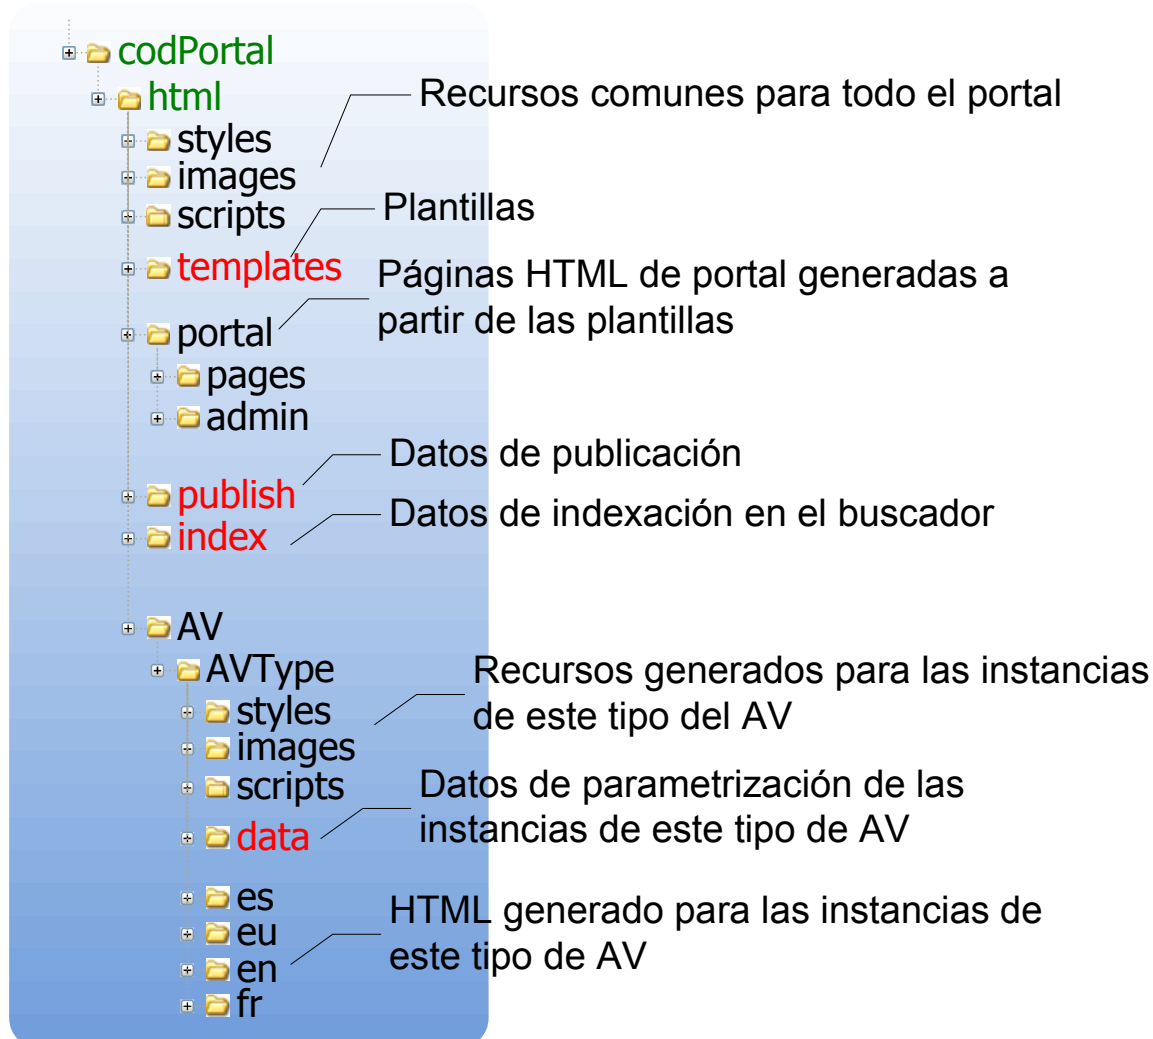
codPortal
html
Recursos comunes para todo el portal
styles
images
scripts
Plantillas
templates
Páginas HTML de portal generadas a partir de las plantillas
portal
pages
admin
Datos de publicación
publish
Datos de indexación en el buscador
index
AV
AVType
Recursos generados para las instancias de este tipo del AV
styles
images
scripts
Datos de parametrización de las instancias de este tipo de AV
data
es
HTML generado para las instancias de este tipo de AV
eu
en
fr